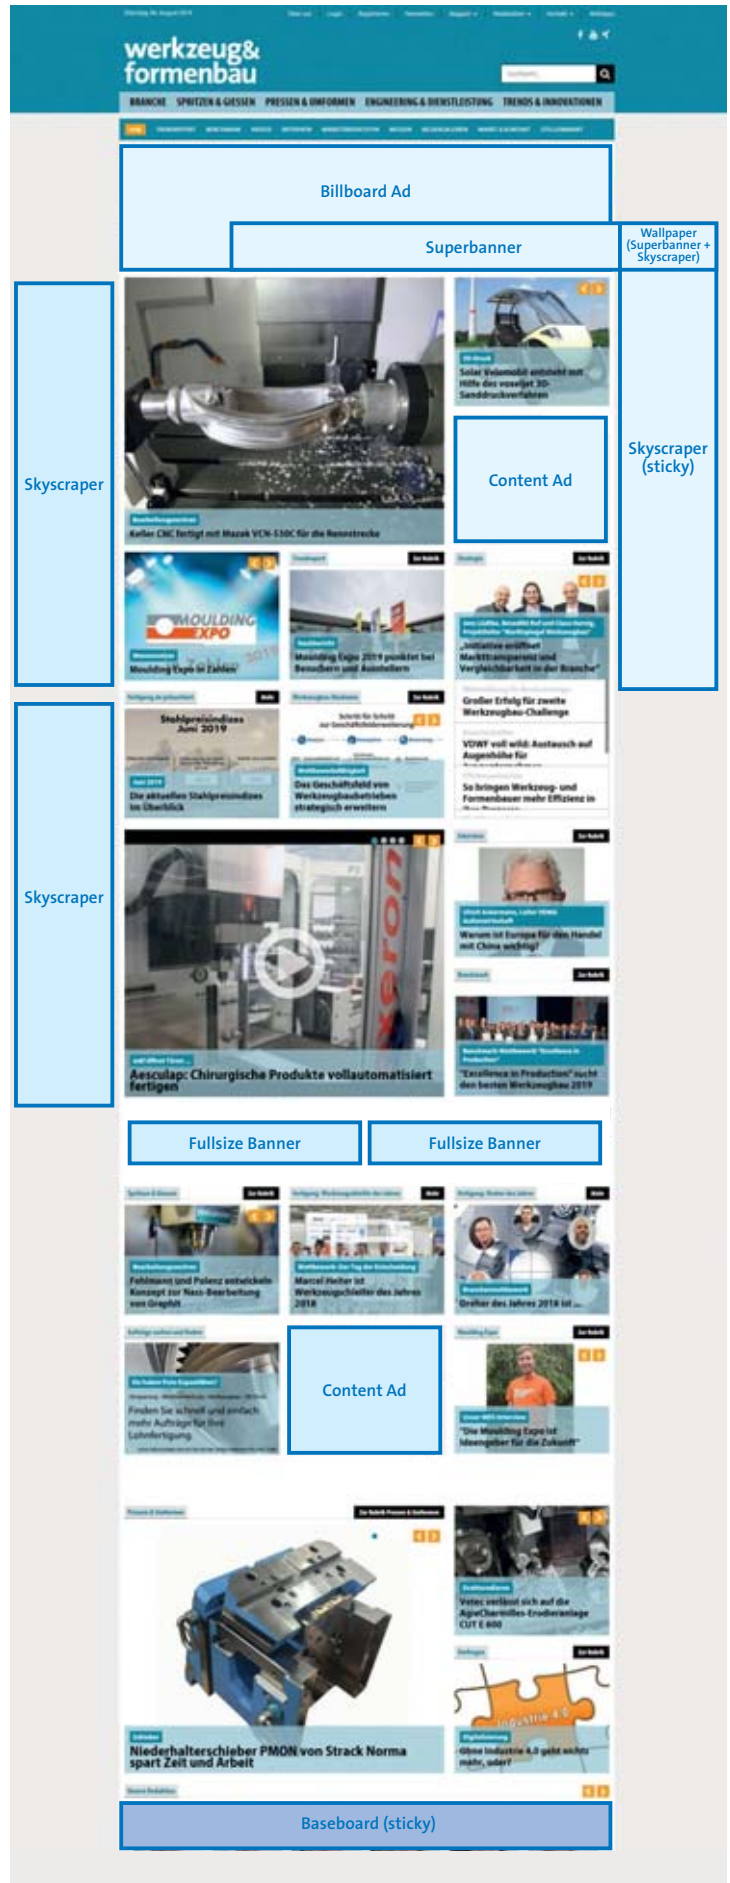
werkzeug& formenbau

BRANCHE SPRITZEN & GIESSEN PRESSEN & UMFORMEN ENGINEERING & DIENSTLEISTUNG TRENDS & INNOVATIONEN

Billboard Ad

Superbanner

Wallpaper (Superbanner + Skyscraper)

Skyscraper

Skyscraper (sticky)

Keller CNC fertigt mit Mazak VCN-530C für die Rennstrecke

Solar Velomobil entsteht mit Hilfe des voxeljet 3D-Sanddruckverfahren

Content Ad

MOULDING EXPO

Moulding Expo in Zahlen

Moulding Expo 2019 punktet bei Besuchern und Ausstellern

„Initiative eröffnet Markttransparenz und Vergleichbarkeit in der Branche"

Großer Erfolg für zweite Werkzeugbau-Challenge

VDWF voll wild: Austausch auf Augenhöhe für

So bringen Werkzeug- und Formenbauer mehr Effizienz in

Stahlpreisindizes Juni 2019

Die aktuellen Stahlpreisindizes im Überblick

Das Geschäftsfeld von Werkzeugbaubetrieben strategisch erweitern

Skyscraper

Warum ist Europa für den Handel mit China wichtig?

Aesculap: Chirurgische Produkte vollautomatisiert fertigen

„Excellence in Production" sucht den besten Werkzeugbau 2019

Fullsize Banner

Fullsize Banner

Fehlmaßnahmen und Polenz entwickeln Konzept zur Nass-Bearbeitung von Graphit

Marcel Helter ist Werkzeugschleifer des Jahres 2018

Dreher des Jahres 2018 ist ...

Finden Sie schnell und einfach mehr Aufträge für Ihre Lohnfertigung.

Content Ad

"Die Moulding Expo ist Ideengeber für die Zukunft"

Vetec verlässt sich auf die AgieCharmilles-Erodieranlage CUT E 600

Industrie 4.0

Ohne Industrie 4.0 geht nichts mehr, oder?

Niederhalterschieber PMON von Strack Norma spart Zeit und Arbeit

Baseboard (sticky)